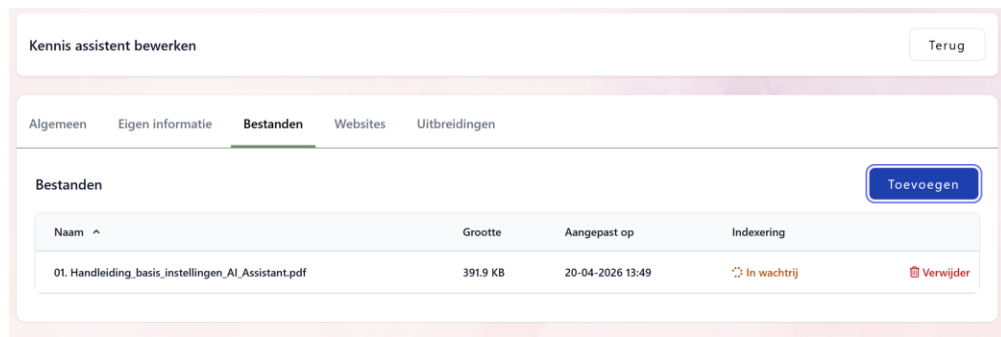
Kennis assistent bewerken

Terug

Algemeen Eigen informatie Bestanden Websites Uitbreidingen

Bestanden

Toevoegen

| Naam ^ | Grootte | Aangepast op | Indexering | |
|---|---|---|---|---|
| 01. Handleiding_basis_instellingen_AI_Assistant.pdf | 391.9 KB | 20-04-2026 13:49 | In wachtrij | Verwijder |